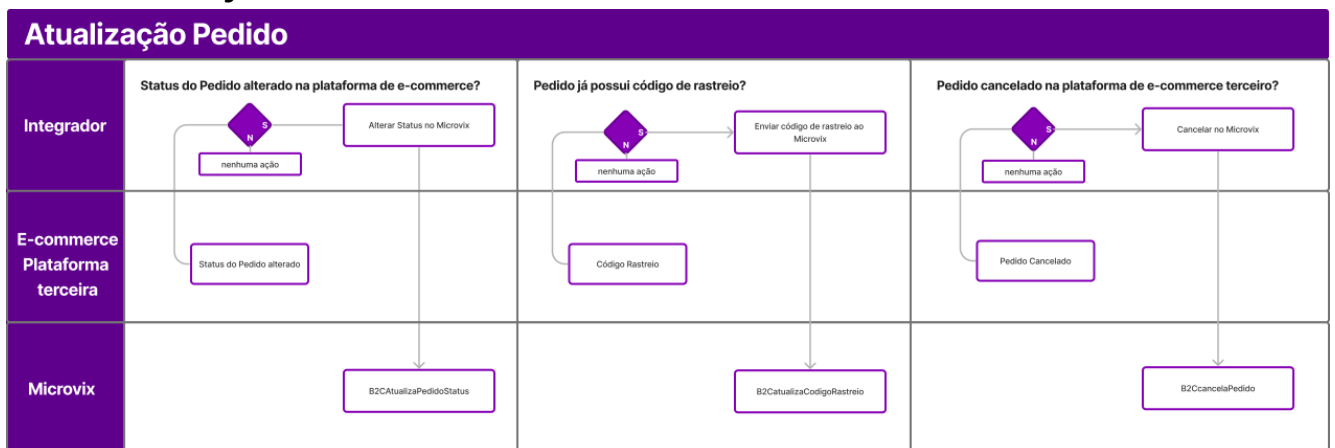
Atualização Pedido

Integrador

E-commerce Plataforma terceira

Microvix

Status do Pedido alterado na plataforma de e-commerce?

S

N

Alterar Status no Microvix

nenhuma ação

Status do Pedido alterado

B2CAtualizaPedidoStatus

Pedido já possui código de rastreio?

S

N

Enviar código de rastreio ao Microvix

nenhuma ação

Código Rastreio

B2CatualizaCodigoRastreio

Pedido cancelado na plataforma de e-commerce terceiro?

S

N

Cancelar no Microvix

nenhuma ação

Pedido Cancelado

B2CcancelaPedido